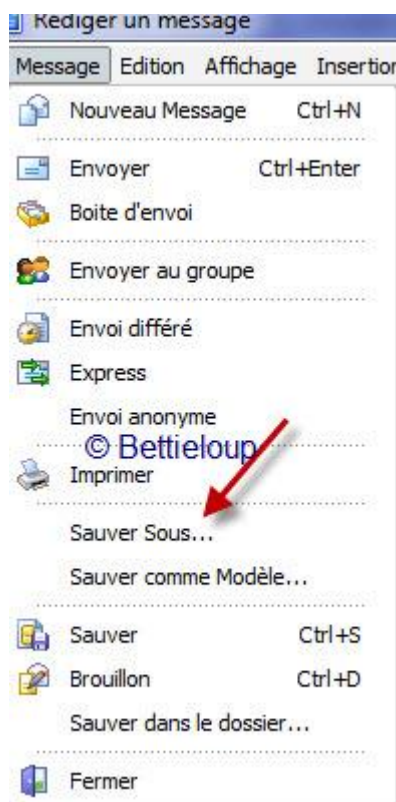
Rédiger un message

Message | Edition | Affichage | Insertion

Nouveau Message Ctrl+N

Envoyer Ctrl+Enter

Boite d'envoi

Envoyer au groupe

Envoi différé

Express

Envoi anonyme

© Bettieloup

Imprimer

Sauver Sous...

Sauver comme Modèle...

Sauver Ctrl+S

Brouillon Ctrl+D

Sauver dans le dossier...

Fermer